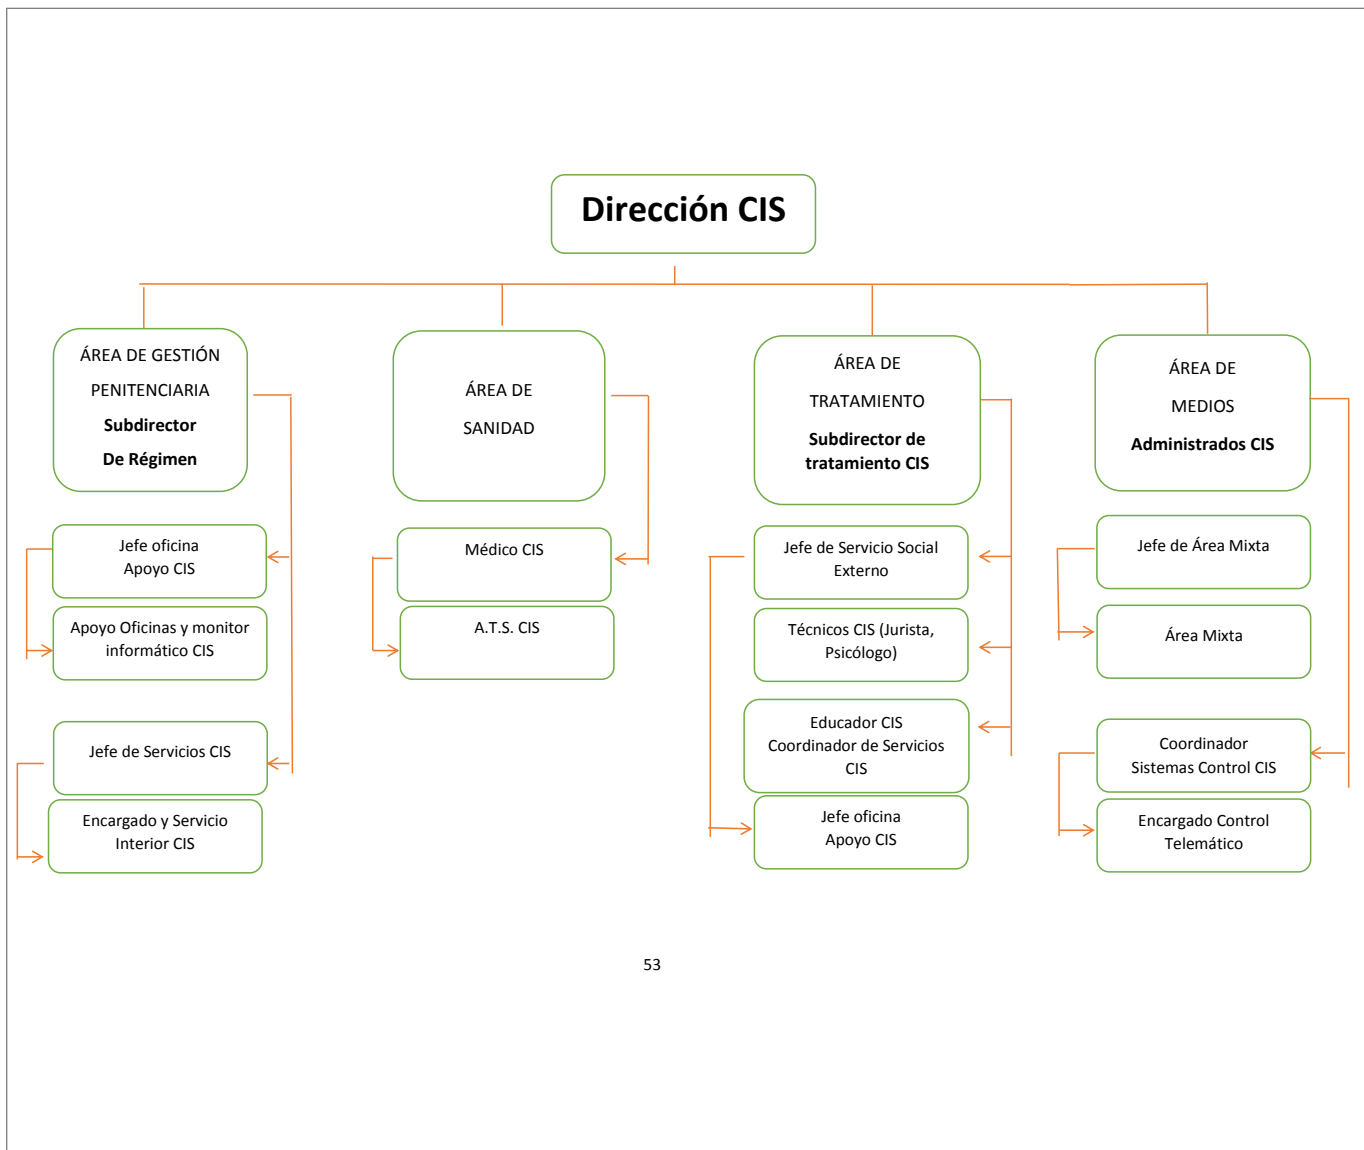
Dirección CIS

ÁREA DE GESTIÓN PENITENCIARIA
**Subdirector De Régimen**

Jefe oficina Apoyo CIS

Apoyo Oficinas y monitor informático CIS

Jefe de Servicios CIS

Encargado y Servicio Interior CIS

ÁREA DE SANIDAD

Médico CIS

A.T.S. CIS

ÁREA DE TRATAMIENTO
**Subdirector de tratamiento CIS**

Jefe de Servicio Social Externo

Técnicos CIS (Jurista, Psicólogo)

Educador CIS Coordinador de Servicios CIS

Jefe oficina Apoyo CIS

ÁREA DE MEDIOS
**Administrados CIS**

Jefe de Área Mixta

Área Mixta

Coordinador Sistemas Control CIS

Encargado Control Telemático

53